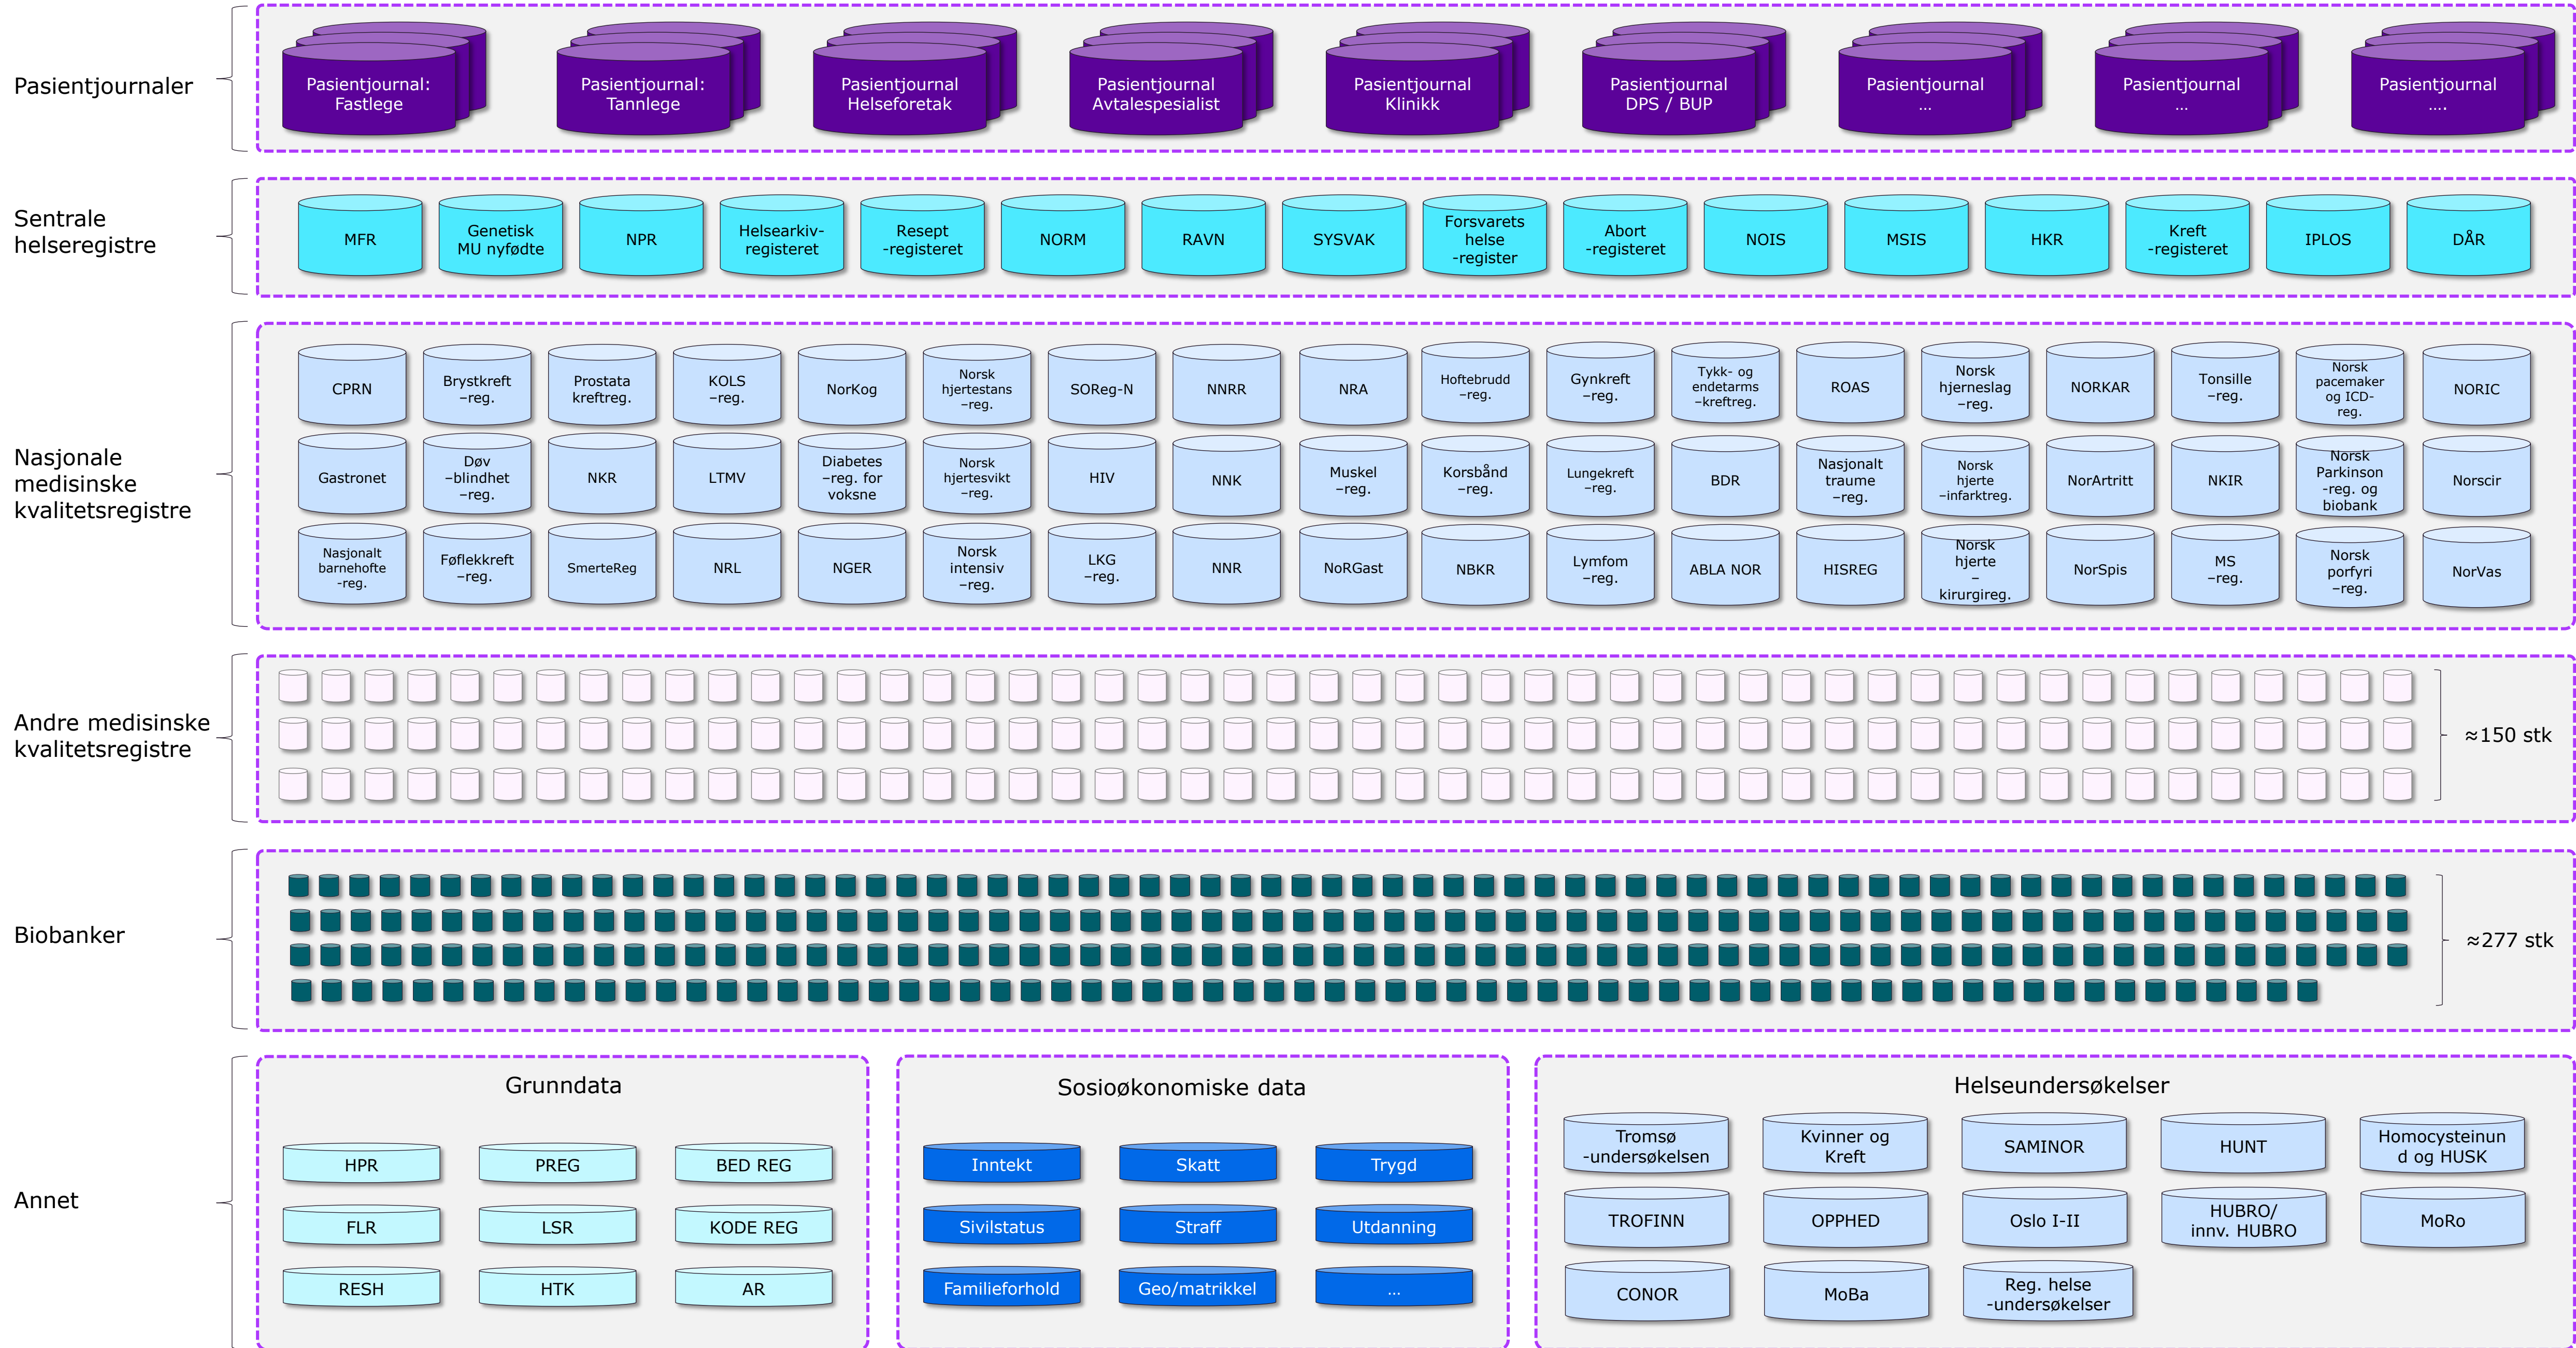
Pasientjournaler

Pasientjournal: Fastlege
Pasientjournal: Tannlege
Pasientjournal Helseforetak
Pasientjournal Avtalespesialist
Pasientjournal Klinikk
Pasientjournal DPS / BUP
Pasientjournal ...
Pasientjournal ...
Pasientjournal ....

Sentrale helseregistre

MFR
Genetisk MU nyfødte
NPR
Helsearkiv-registeret
Resept -registeret
NORM
RAVN
SYSVAK
Forsvarets helse -register
Abort -registeret
NOIS
MSIS
HKR
Kreft -registeret
IPLOS
DÅR

Nasjonale medisinske kvalitetsregistre

CPRN
Brystkreft –reg.
Prostata kreftreg.
KOLS –reg.
NorKog
Norsk hjertestans –reg.
SOReg-N
NNRR
NRA
Hoftebrudd –reg.
Gynkreft –reg.
Tykk- og endetarms –kreftreg.
ROAS
Norsk hjerneslag –reg.
NORKAR
Tonsille –reg.
Norsk pacemaker og ICD-reg.
NORIC

Gastronet
Døv –blindhet –reg.
NKR
LTMV
Diabetes –reg. for voksne
Norsk hjertesvikt –reg.
HIV
NNK
Muskel –reg.
Korsbånd –reg.
Lungekreft –reg.
BDR
Nasjonalt traume –reg.
Norsk hjerte –infarktreg.
NorArtritt
NKIR
Norsk Parkinson -reg. og biobank
Norscir

Nasjonalt barnehofte -reg.
Føflekkreft –reg.
SmerteReg
NRL
NGER
Norsk intensiv –reg.
LKG –reg.
NNR
NoRGast
NBKR
Lymfom –reg.
ABLA NOR
HISREG
Norsk hjerte – kirurgireg.
NorSpis
MS –reg.
Norsk porfyri –reg.
NorVas

Andre medisinske kvalitetsregistre

≈150 stk

Biobanker

≈277 stk

Annet

Grunndata
HPR
PREG
BED REG
FLR
LSR
KODE REG
RESH
HTK
AR

Sosioøkonomiske data
Inntekt
Skatt
Trygd
Sivilstatus
Straff
Utdanning
Familieforhold
Geo/matrikkel
...

Helseundersøkelser
Tromsø -undersøkelsen
Kvinner og Kreft
SAMINOR
HUNT
Homocysteinund og HUSK
TROFINN
OPPHED
Oslo I-II
HUBRO/ innv. HUBRO
MoRo
CONOR
MoBa
Reg. helse -undersøkelser